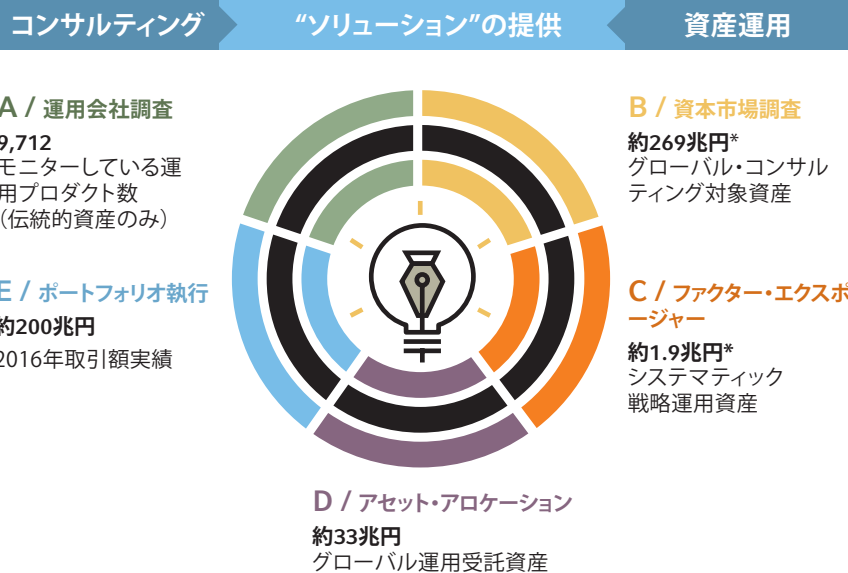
コンサルティング

"ソリューション"の提供

資産運用

A / 運用会社調査

9,712
モニターしている運用プロダクト数
（伝統的資産のみ）

E / ポートフォリオ執行

約200兆円
2016年取引額実績

B / 資本市場調査

約269兆円*
グローバル・コンサルティング対象資産

C / ファクター・エクスポージャー

約1.9兆円*
システマティック戦略運用資産

D / アセット・アロケーション

約33兆円
グローバル運用受託資産